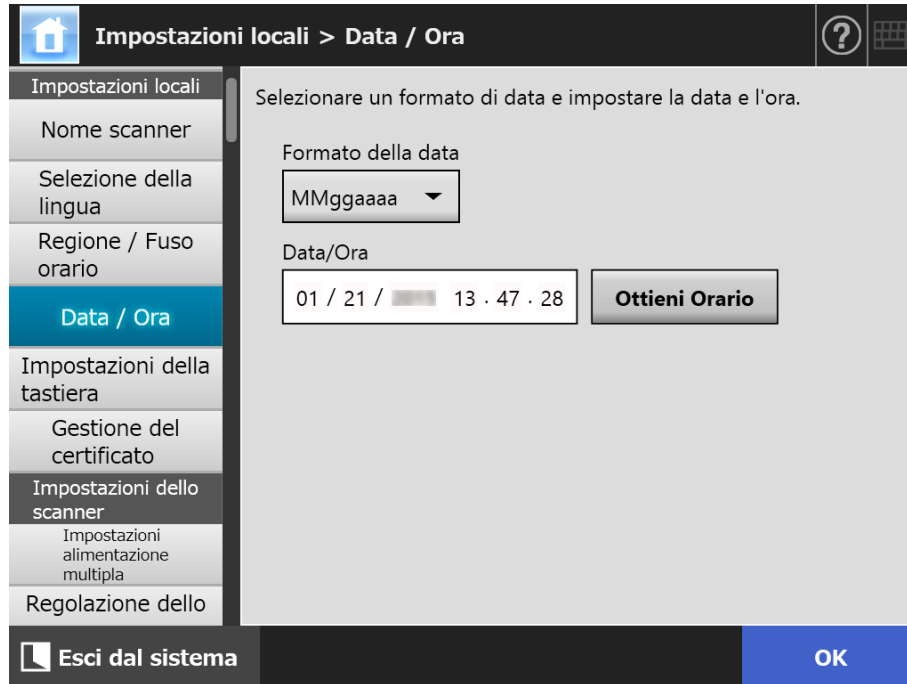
Impostazioni locali > Data / Ora

?

Impostazioni locali

Nome scanner

Selezione della lingua

Regione / Fuso orario

Data / Ora

Impostazioni della tastiera

Gestione del certificato

Impostazioni dello scanner

Impostazioni alimentazione multipla

Regolazione dello

Selezionare un formato di data e impostare la data e l'ora.

Formato della data

MMggaaaa

Data/Ora

01 / 21 / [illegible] 13 . 47 . 28

Ottieni Orario

Esci dal sistema

OK